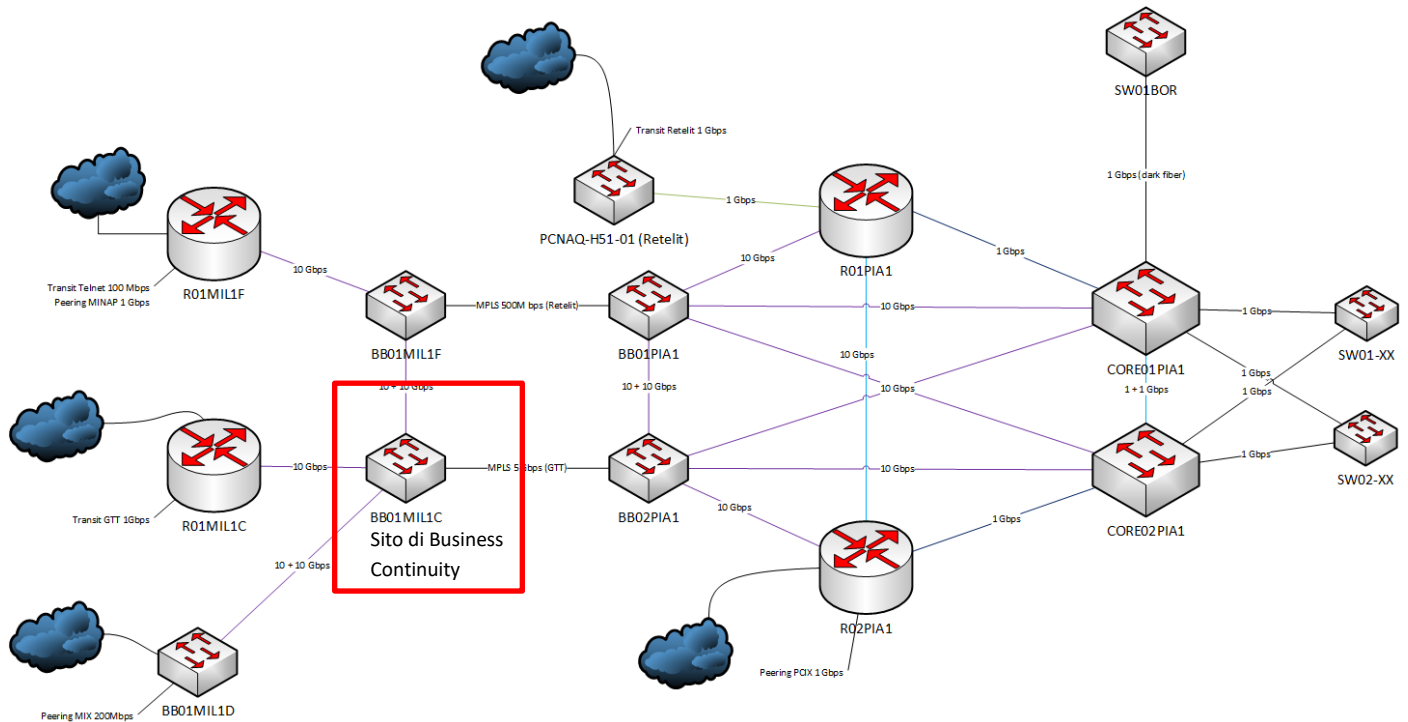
SW01BOR

Transit Retelit 1 Gbps

1 Gbps (dark fiber)

1 Gbps

PCNAQ-H51-01 (Retelit)

R01PIA1

1 Gbps

Transit Telnet 100 Mbps
Peering MINAP 1 Gbps

R01MIL1F

10 Gbps

10 Gbps

MPLS 500M bps (Retelit)

10 Gbps

1 Gbps

BB01MIL1F

BB01PIA1

10 Gbps

CORE01PIA1

SW01-XX

10 + 10 Gbps

10 + 10 Gbps

10 Gbps

1 Gbps

1 + 1 Gbps

1 Gbps

10 Gbps

MPLS 5 Gbps (GTT)

10 Gbps

1 Gbps

Transit GTT 1Gbps

R01MIL1C

BB01MIL1C
Sito di Business Continuity

BB02PIA1

10 Gbps

1 Gbps

CORE02PIA1

SW02-XX

10 + 10 Gbps

R02PIA1

Peering PCIX 1 Gbps

Peering MIX 200Mbps

BB01MIL1D